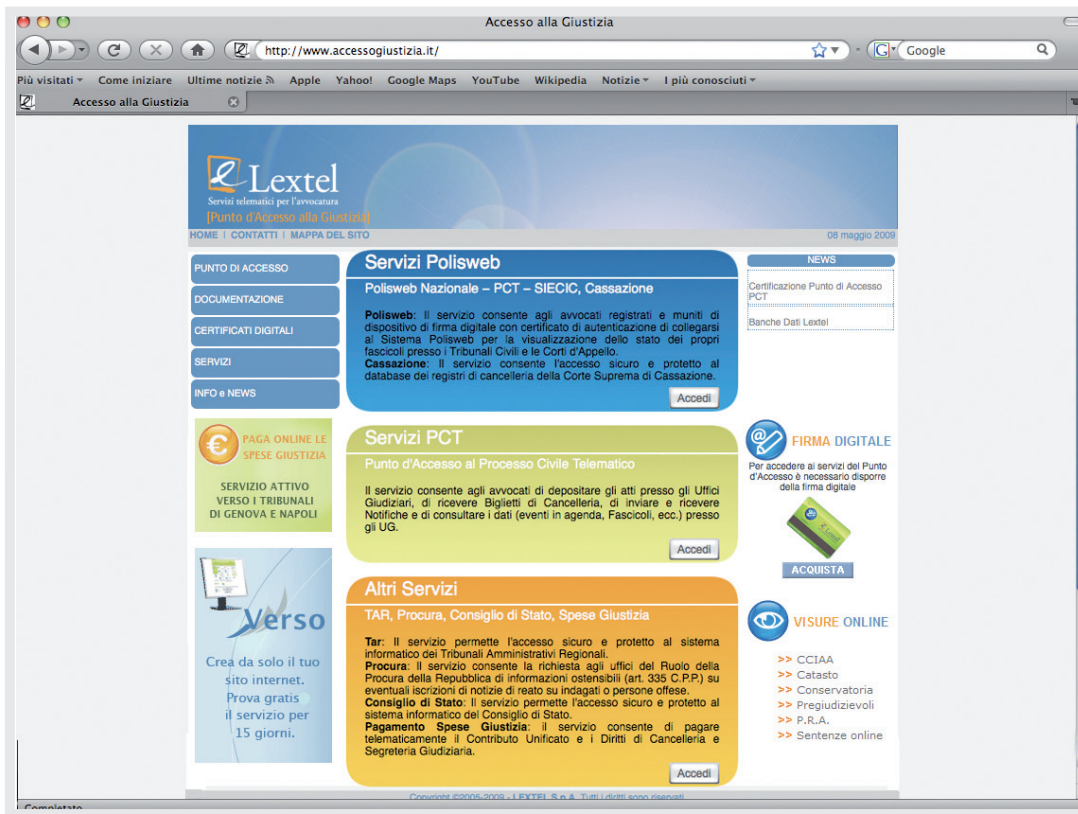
Accesso alla Giustizia

http://www.accessogiustizia.it/

Google

Più visitati Come iniziare Ultime notizie Apple Yahoo! Google Maps YouTube Wikipedia Notizie I più conosciuti

Accesso alla Giustizia

Lextel
Servizi telematici per l'avvocatura
[Punto d'Accesso alla Giustizia]

HOME | CONTATTI | MAPPA DEL SITO

08 maggio 2009

PUNTO DI ACCESSO
DOCUMENTAZIONE
CERTIFICATI DIGITALI
SERVIZI
INFO e NEWS

PAGA ONLINE LE SPESE GIUSTIZIA

SERVIZIO ATTIVO VERSO I TRIBUNALI DI GENOVA E NAPOLI

Verso

Crea da solo il tuo sito internet. Prova gratis il servizio per 15 giorni.

Servizi Polisweb

Polisweb Nazionale – PCT – SIECIC, Cassazione

Polisweb: Il servizio consente agli avvocati registrati e muniti di dispositivo di firma digitale con certificato di autenticazione di collegarsi al Sistema Polisweb per la visualizzazione dello stato dei propri fascicoli presso i Tribunali Civili e le Corti d'Appello.
Cassazione: Il servizio consente l'accesso sicuro e protetto al database dei registri di cancelleria della Corte Suprema di Cassazione.

Accedi

Servizi PCT

Punto d'Accesso al Processo Civile Telematico

Il servizio consente agli avvocati di depositare gli atti presso gli Uffici Giudiziari, di ricevere Biglietti di Cancelleria, di inviare e ricevere Notifiche e di consultare i dati (eventi in agenda, Fascicoli, ecc.) presso gli UG.

Accedi

Altri Servizi

TAR, Procura, Consiglio di Stato, Spese Giustizia

Tar: Il servizio permette l'accesso sicuro e protetto al sistema informatico dei Tribunali Amministrativi Regionali.
Procura: Il servizio consente la richiesta agli uffici del Ruolo della Procura della Repubblica di informazioni ostensibili (art. 335 C.P.P.) su eventuali iscrizioni di notizie di reato su indagati o persone offese.
Consiglio di Stato: Il servizio permette l'accesso sicuro e protetto al sistema informatico del Consiglio di Stato.
Pagamento Spese Giustizia: il servizio consente di pagare telematicamente il Contributo Unificato e i Diritti di Cancelleria e Segreteria Giudiziaria.

Accedi

NEWS

Certificazione Punto di Accesso PCT

Banche Dati Lextel

FIRMA DIGITALE

Per accedere ai servizi del Punto d'Accesso è necessario disporre della firma digitale

ACQUISTA

VISURE ONLINE

>> CCIAA
>> Catasto
>> Conservatoria
>> Pregiudizievoli
>> P.R.A.
>> Sentenze online

Copyright ©2005-2009 - LEXTEL S.p.A. Tutti i diritti sono riservati

Completato